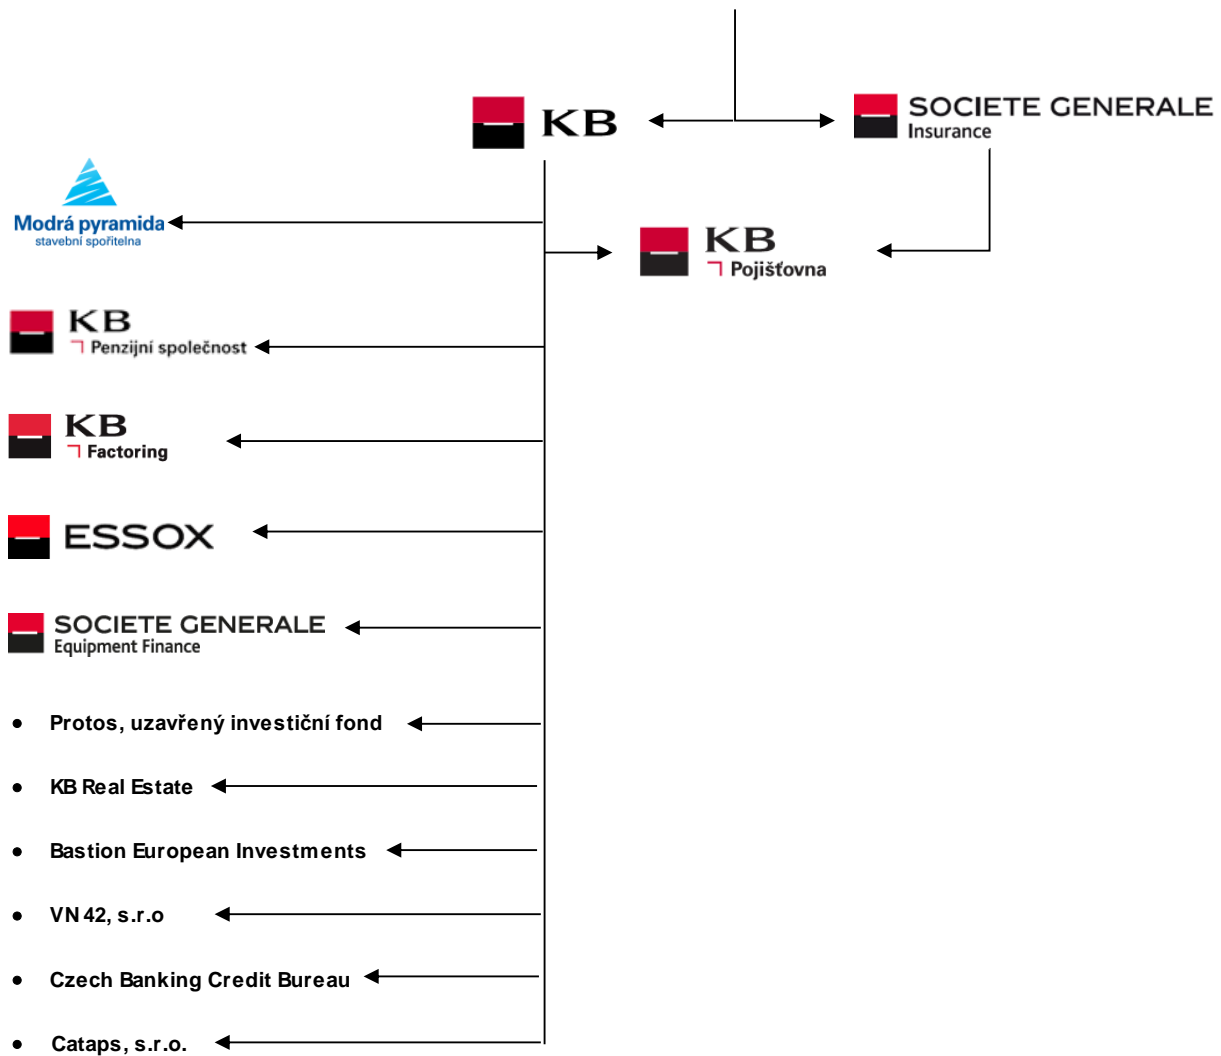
KB

SOCIETE GENERALE
Insurance

Modrá pyramida
stavební spořitelna

KB
Pojišťovna

KB
Penzijní společnost

KB
Factoring

ESSOX

SOCIETE GENERALE
Equipment Finance

- Protos, uzavřený investiční fond
- KB Real Estate
- Bastion European Investments
- VN 42, s.r.o
- Czech Banking Credit Bureau
- Cataps, s.r.o.